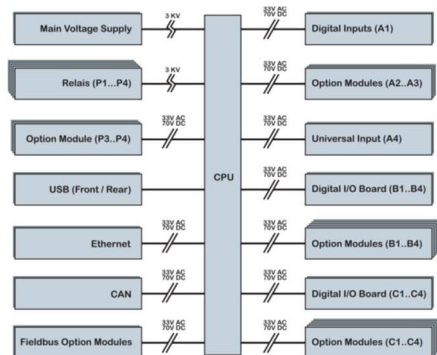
Main Voltage Supply
3 KV
Relais (P1...P4)
3 KV
Option Module (P3..P4)
33V AC
70V DC
USB (Front / Rear)
Ethernet
33V AC
70V DC
CAN
33V AC
70V DC
Fieldbus Option Modules
33V AC
70V DC
CPU
33V AC
70V DC
Digital Inputs (A1)
33V AC
70V DC
Option Modules (A2..A3)
33V AC
70V DC
Universal Input (A4)
33V AC
70V DC
Digital I/O Board (B1..B4)
33V AC
70V DC
Option Modules (B1..B4)
33V AC
70V DC
Digital I/O Board (C1..C4)
33V AC
70V DC
Option Modules (C1..C4)